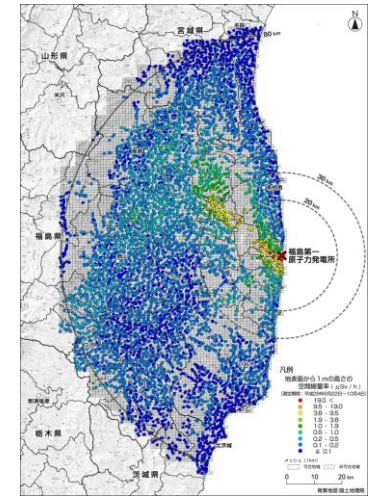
N

宮城県

山形県

80km

30km

20km

福島県

福島第一
原子力発電所

栃木県

茨城県

凡例
地表面から1mの高さの
空間線量率（μSv/h）
（測定期間：平成28年8月22日～10月4日）

19.0 <
9.5 - 19.0
3.8 - 9.5
1.9 - 3.8
1.0 - 1.9
0.5 - 1.0
0.2 - 0.5
0.1 - 0.2
≦ 0.1

0 10 20 km

背景地図：国土地理院